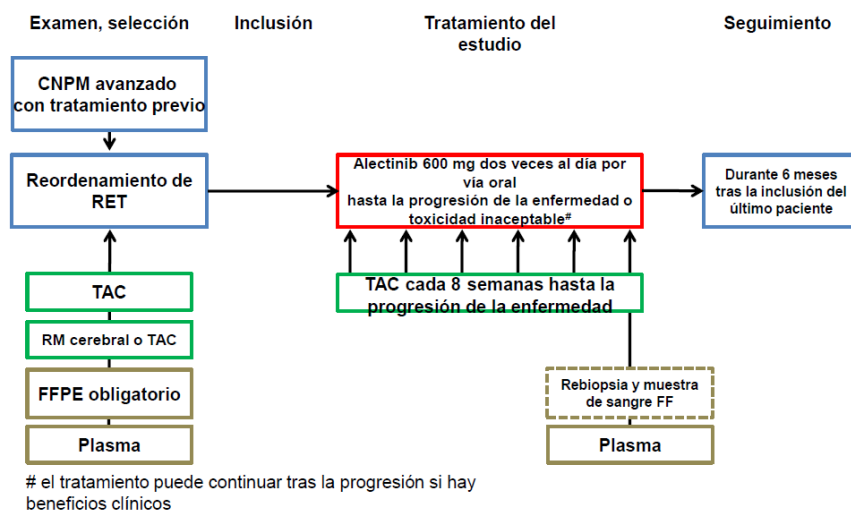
Examen, selección

Inclusión

Tratamiento del estudio

Seguimiento

CNPM avanzado con tratamiento previo

Reordenamiento de RET

Alectinib 600 mg dos veces al día por vía oral hasta la progresión de la enfermedad o toxicidad inaceptable#

Durante 6 meses tras la inclusión del último paciente

TAC

RM cerebral o TAC

FFPE obligatorio

Plasma

TAC cada 8 semanas hasta la progresión de la enfermedad

Rebiopsia y muestra de sangre FF

Plasma

# el tratamiento puede continuar tras la progresión si hay beneficios clínicos